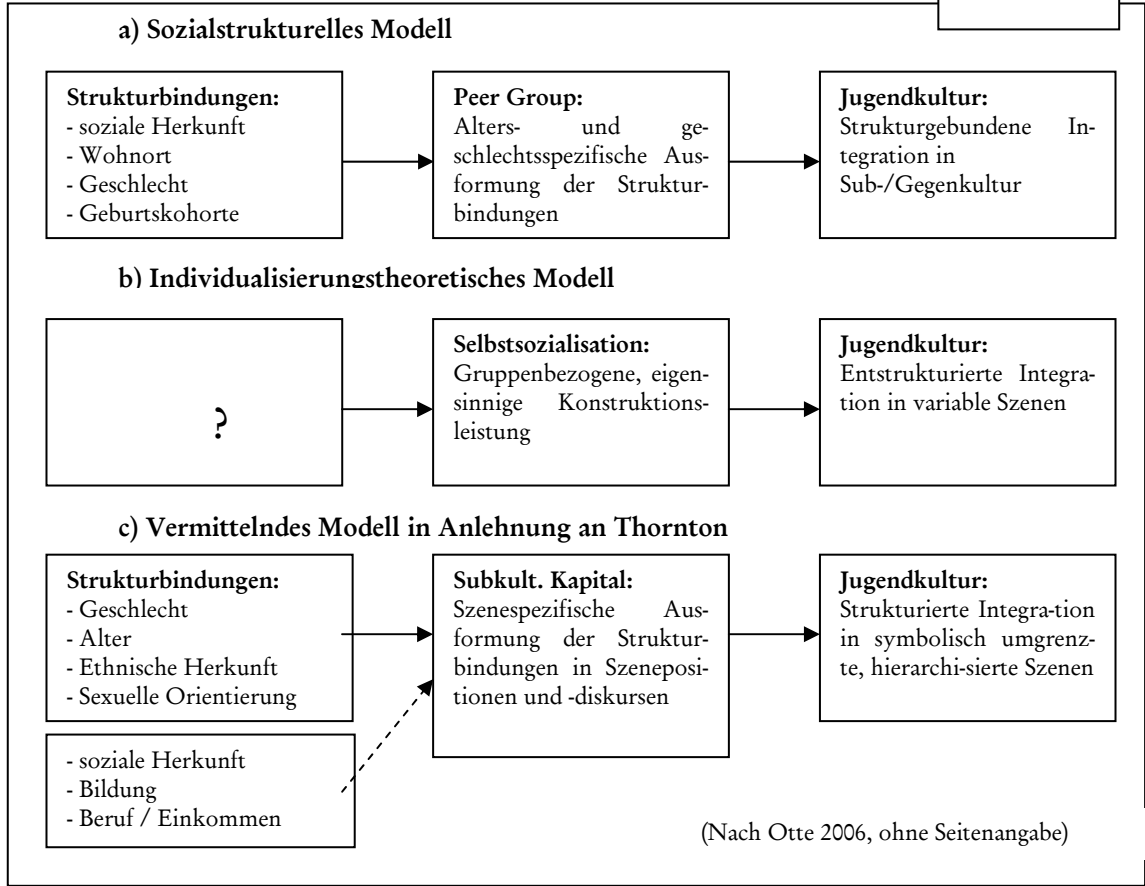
a) Sozialstrukturelles Modell

**Strukturbindungen:**
- soziale Herkunft
- Wohnort
- Geschlecht
- Geburtskohorte

**Peer Group:**
Alters- und geschlechtsspezifische Ausformung der Strukturbindungen

**Jugendkultur:**
Strukturgebundene Integration in Sub-/Gegenkultur

b) Individualisierungstheoretisches Modell

?

**Selbstsozialisation:**
Gruppenbezogene, eigensinnige Konstruktionsleistung

**Jugendkultur:**
Entstrukturierte Integration in variable Szenen

c) Vermittelndes Modell in Anlehnung an Thornton

**Strukturbindungen:**
- Geschlecht
- Alter
- Ethnische Herkunft
- Sexuelle Orientierung

- soziale Herkunft
- Bildung
- Beruf / Einkommen

**Subkult. Kapital:**
Szenespezifische Ausformung der Strukturbindungen in Szenepositionen und -diskursen

**Jugendkultur:**
Strukturierte Integra-tion in symbolisch umgrenzte, hierarchi-sierte Szenen

(Nach Otte 2006, ohne Seitenangabe)